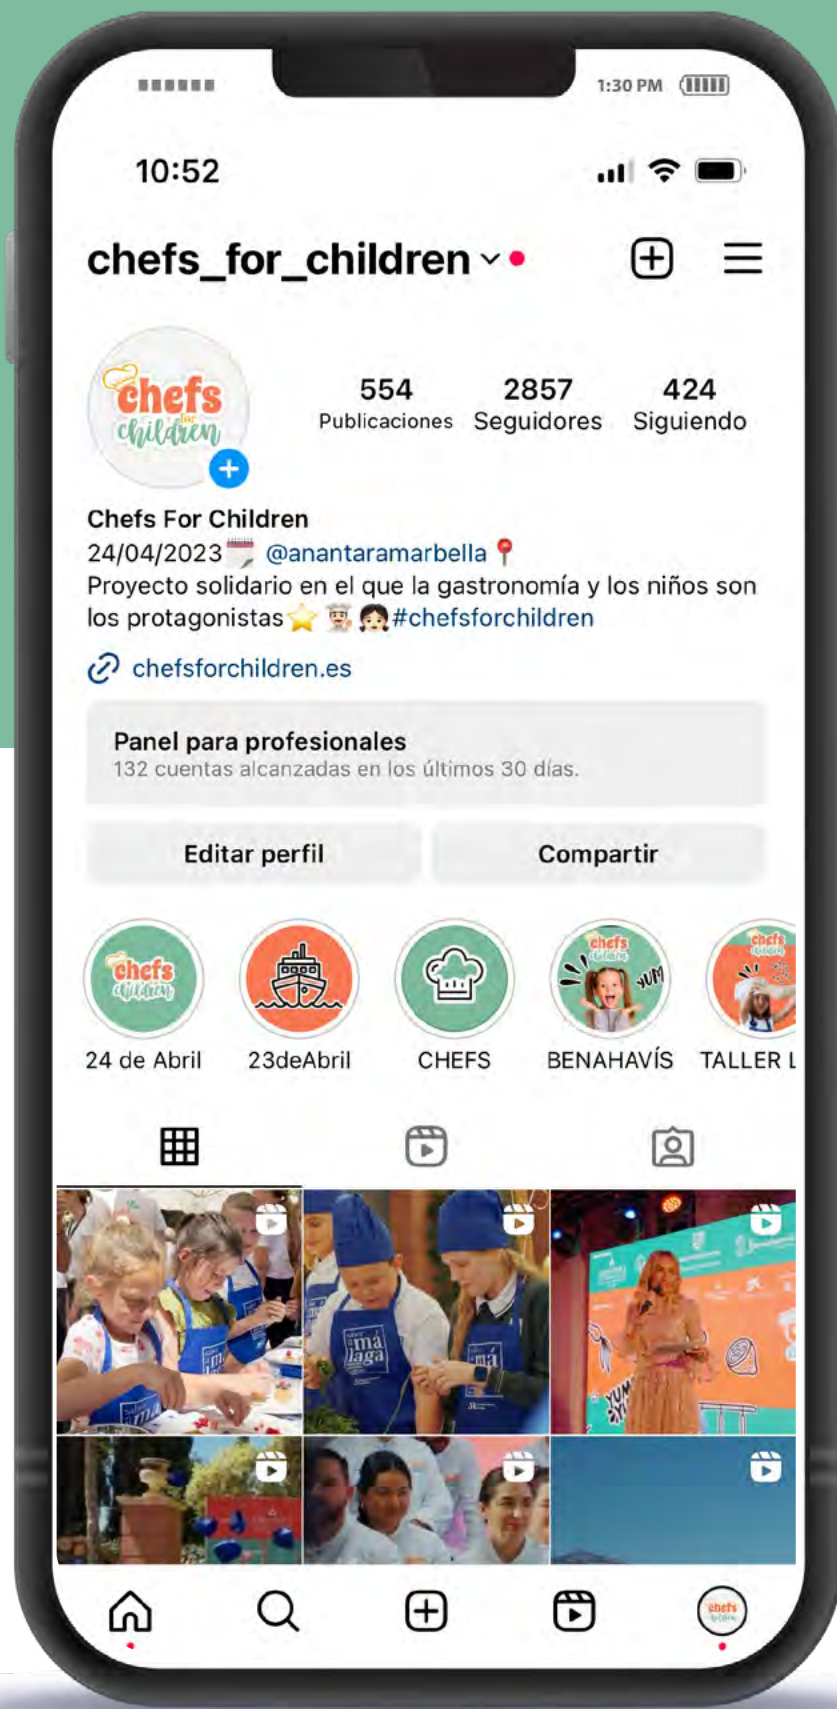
1:30 PM

10:52

chefs_for_children

chefs for children

554 Publicaciones
2857 Seguidores
424 Siguiendo

Chefs For Children
24/04/2023 @anantaramarbella
Proyecto solidario en el que la gastronomía y los niños son los protagonistas #chefsforchildren

chefsforchildren.es

Panel para profesionales
132 cuentas alcanzadas en los últimos 30 días.

Editar perfil
Compartir

24 de Abril
23deAbril
CHEFS
BENAHAVÍS
TALLER L